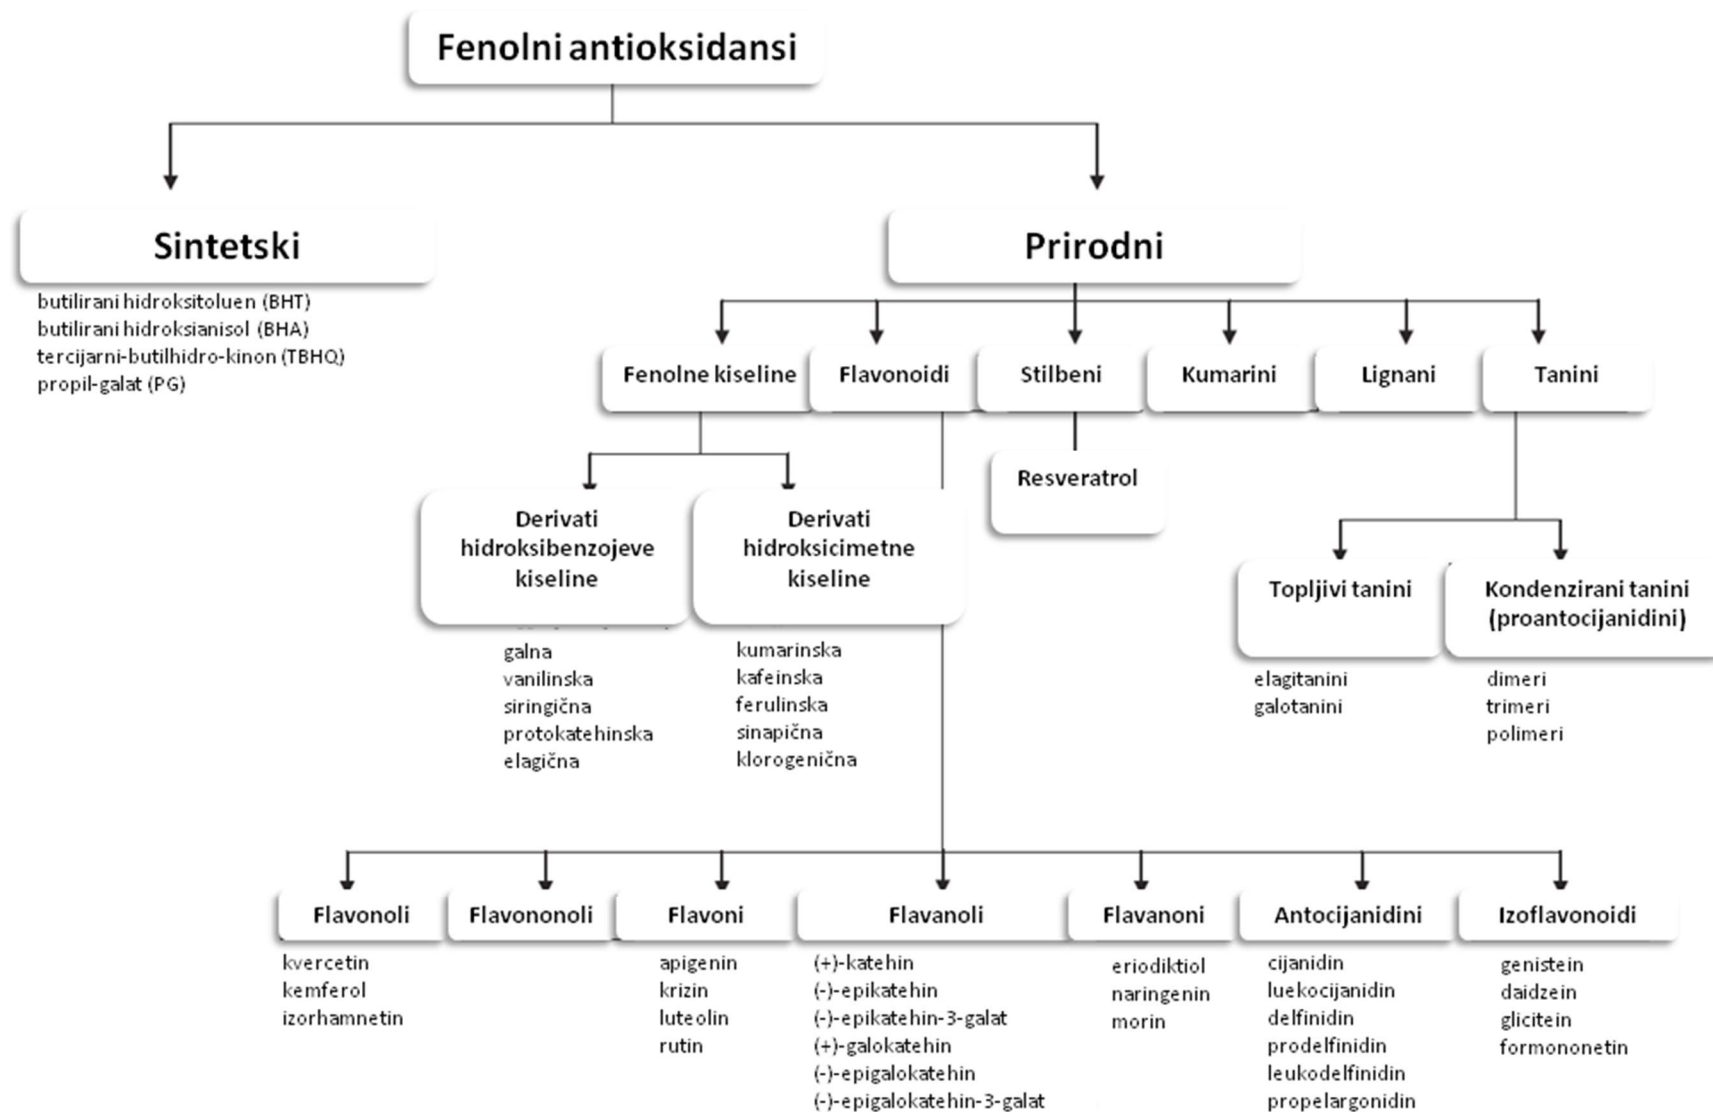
Fenolni antioksidansi

Sintetski

butilirani hidroksitoluen (BHT)
butilirani hidroksianisol (BHA)
tercijarni-butilhidro-kinon (TBHQ)
propil-galat (PG)

Prirodni

Fenolne kiseline

Flavonoidi

Stilbeni

Kumarini

Lignani

Tanini

Derivati hidroksibenzojeve kiseline

galna
vanilinska
siringična
protokatehinska
elagična

Derivati hidroksicimetne kiseline

kumarinska
kafeinska
ferulinska
sinapična
klorogenična

Resveratrol

Topljivi tanini

elagitanini
galotanini

Kondenzirani tanini (proantocijanidini)

dimeri
trimeri
polimeri

Flavonoli

kvercetin
kemferol
izorhamnetin

Flavononoli

Flavoni

apigenin
krizin
luteolin
rutin

Flavanoli

(+)-katehin
(-)-epikatehin
(-)-epikatehin-3-galat
(+)-galokatehin
(-)-epigalokatehin
(-)-epigalokatehin-3-galat

Flavanoni

eriodiktiol
naringenin
morin

Antocijanidini

cijanidin
luekocijanidin
delfinidin
prodelfinidin
leukodelfinidin
propelargonidin

Izoflavonoidi

genistein
daidzein
glicitein
formononetin